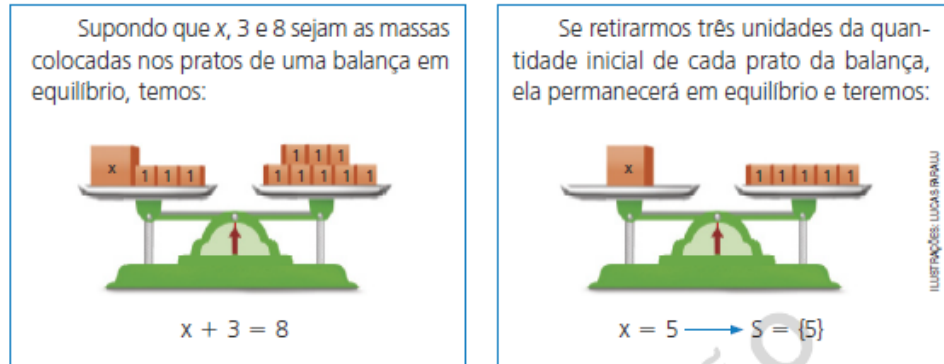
Supondo que *x*, 3 e 8 sejam as massas colocadas nos pratos de uma balança em equilíbrio, temos:

x 1 1 1

1 1 1
1 1 1 1 1

$x + 3 = 8$

Se retirarmos três unidades da quantidade inicial de cada prato da balança, ela permanecerá em equilíbrio e teremos:

x

1 1 1 1 1

$x = 5 \longrightarrow S = \{5\}$

ILUSTRAÇÕES: LUCAS FARAUJ